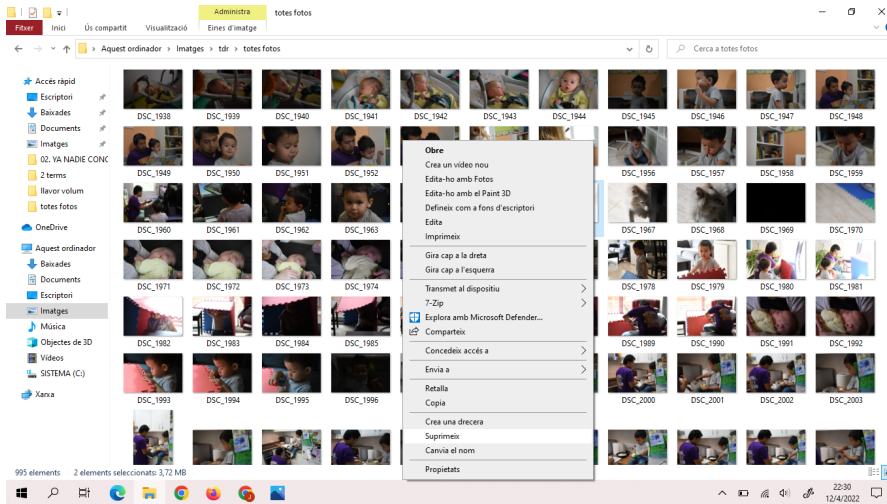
Administra
totes fotos
Fitxer Inici Ús compartit Visualització Eines d'imatge

Aquest ordinador > Imatges > tdr > totes fotos
Cerca a totes fotos

Accés ràpid
Escriptori
Baixades
Documents
Imatges
02. YA NADIE CONC
2 terms
llavor volum
totes fotos
OneDrive
Aquest ordinador
Baixades
Documents
Escriptori
Imatges
Música
Objectes de 3D
Vídeos
SISTEMA (C:)
Xarxa

DSC_1938 DSC_1939 DSC_1940 DSC_1941 DSC_1942 DSC_1943 DSC_1944 DSC_1945 DSC_1946 DSC_1947 DSC_1948
DSC_1949 DSC_1950 DSC_1951 DSC_1952 DSC_1956 DSC_1957 DSC_1958 DSC_1959
DSC_1960 DSC_1961 DSC_1962 DSC_1963 DSC_1967 DSC_1968 DSC_1969 DSC_1970
DSC_1971 DSC_1972 DSC_1973 DSC_1974 DSC_1978 DSC_1979 DSC_1980 DSC_1981
DSC_1982 DSC_1983 DSC_1984 DSC_1985 DSC_1989 DSC_1990 DSC_1991 DSC_1992
DSC_1993 DSC_1994 DSC_1995 DSC_1996 DSC_2000 DSC_2001 DSC_2002 DSC_2003

Obre
Crea un vídeo nou
Edita-ho amb Fotos
Edita-ho amb el Paint 3D
Defineix com a fons d'escriptori
Edita
Imprimeix
Gira cap a la dreta
Gira cap a l'esquerra
Transmet al dispositiu
7-Zip
Explora amb Microsoft Defender...
Comparteix
Concedeix accés a
Envia a
Retalla
Copia
Crea una drecera
Suprimeix
Canvia el nom
Propietats

995 elements 2 elements seleccionats: 3,72 MB
22:30
12/4/2022